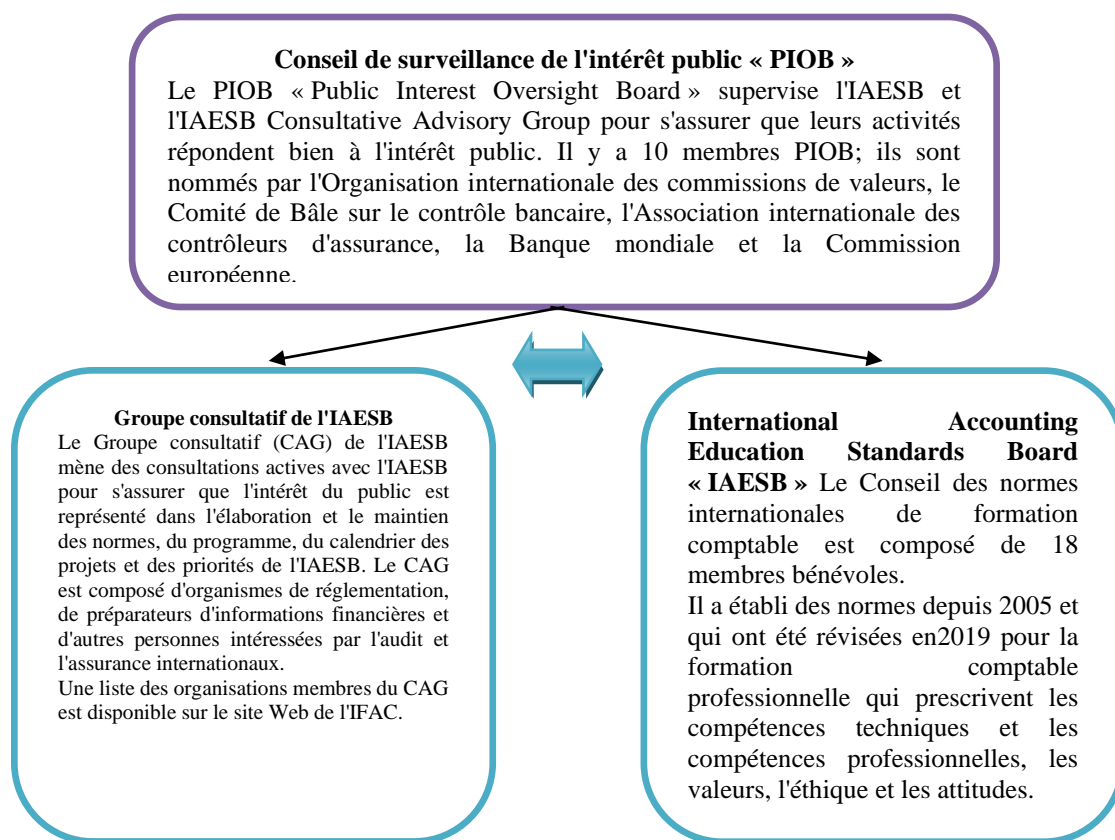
Conseil de surveillance de l'intérêt public « PIOB »

Le PIOB « Public Interest Oversight Board » supervise l'IAESB et l'IAESB Consultative Advisory Group pour s'assurer que leurs activités répondent bien à l'intérêt public. Il y a 10 membres PIOB; ils sont nommés par l'Organisation internationale des commissions de valeurs, le Comité de Bâle sur le contrôle bancaire, l'Association internationale des contrôleurs d'assurance, la Banque mondiale et la Commission européenne.

Groupe consultatif de l'IAESB

Le Groupe consultatif (CAG) de l'IAESB mène des consultations actives avec l'IAESB pour s'assurer que l'intérêt du public est représenté dans l'élaboration et le maintien des normes, du programme, du calendrier des projets et des priorités de l'IAESB. Le CAG est composé d'organismes de réglementation, de préparateurs d'informations financières et d'autres personnes intéressées par l'audit et l'assurance internationaux.

Une liste des organisations membres du CAG est disponible sur le site Web de l'IFAC.

International Accounting Education Standards Board « IAESB » Le Conseil des normes internationales de formation comptable est composé de 18 membres bénévoles.

Il a établi des normes depuis 2005 et qui ont été révisées en2019 pour la formation comptable professionnelle qui prescrivent les compétences techniques et les compétences professionnelles, les valeurs, l'éthique et les attitudes.